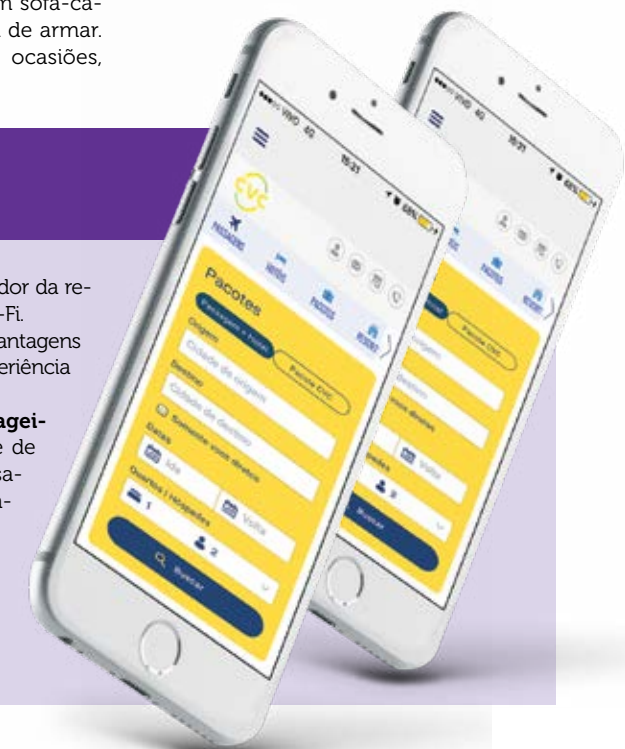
n sofá-ca- de armar. ocasiões,

dor da re- -Fi. antagens eriência

agei- e de sa- n-

15:21

CVC

PASSAGENS

HOTÉIS

PACOTES

RESORTS

Pacotes

Passagem + Hotel

Pacote CVC

Origem

Cidade de origem

Destino

Cidade de destino

Somente voos diretos

Datas

Ida

Volta

Quartos | Hóspedes

1

2

Buscar

15:21